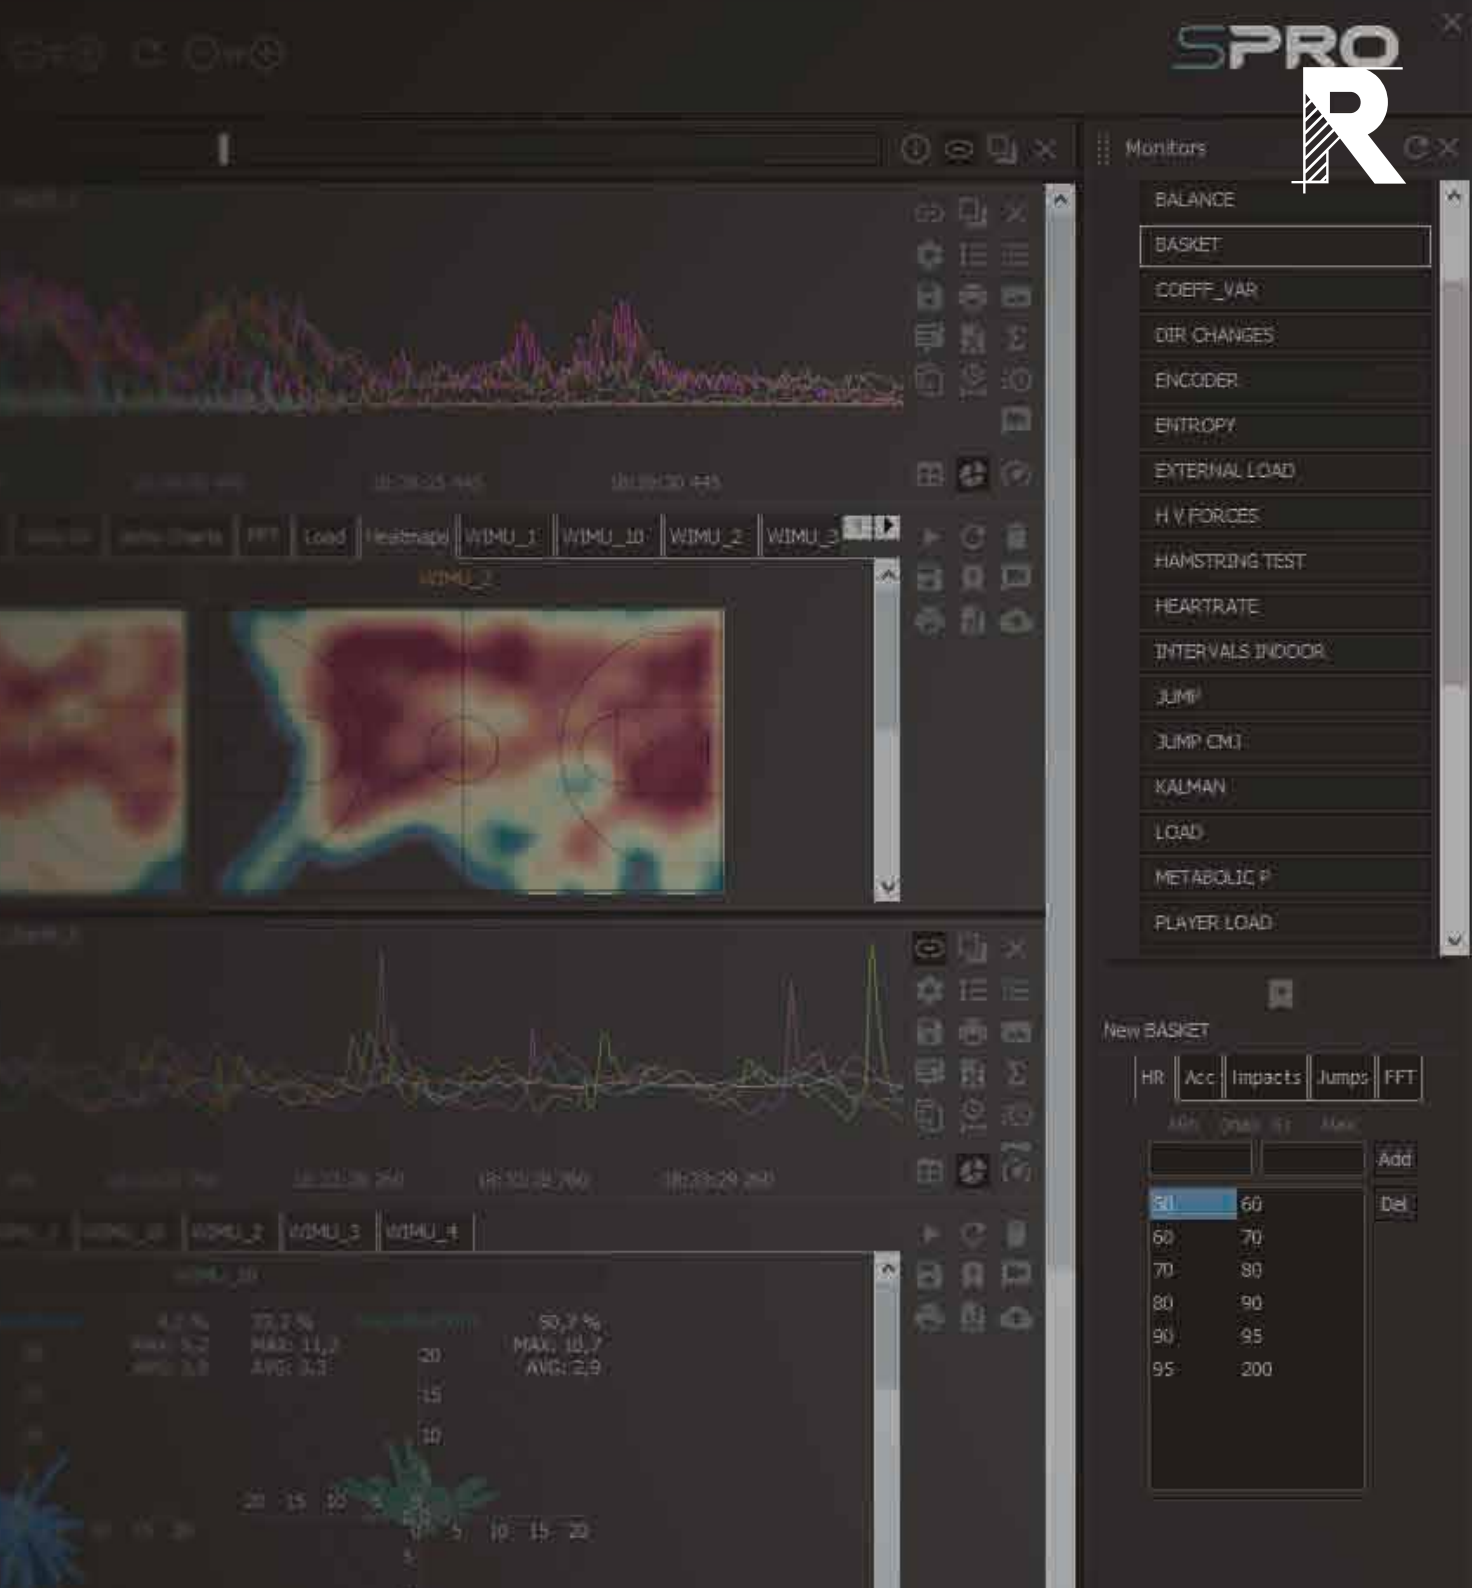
SPRO
R

Monitors

BALANCE
BASKET
COEFF_VAR
DIR CHANGES
ENCODER
ENTROPY
EXTERNAL LOAD
H V FORCES
HAMSTRING TEST
HEARTRATE
INTERVALS INDOOR
JUMP
JUMP CMJ
KALMAN
LOAD
METABOLIC P
PLAYER LOAD

New BASKET

HR | Acc | Impacts | Jumps | FFT

Add
Del

| 50 | 60 |
|---|---|
| 60 | 70 |
| 70 | 80 |
| 80 | 90 |
| 90 | 95 |
| 95 | 200 |

18:28:15.445
18:29:20.445

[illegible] | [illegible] | FFT | Load | Heatmaps | WIMU_1 | WIMU_10 | WIMU_2 | WIMU_3

WIMU_2

18:32:28.260
18:32:28.760
18:33:29.260

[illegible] | WIMU_10 | WIMU_2 | WIMU_3 | WIMU_4

WIMU_10

4,2 %
MAX: 5,2
AVG: 3,8

39,2 %
MAX: 11,2
AVG: 3,3

50,7 %
MAX: 10,7
AVG: 2,9

20
15
10
5
20 15 10 5 0 5 10 15 20
5